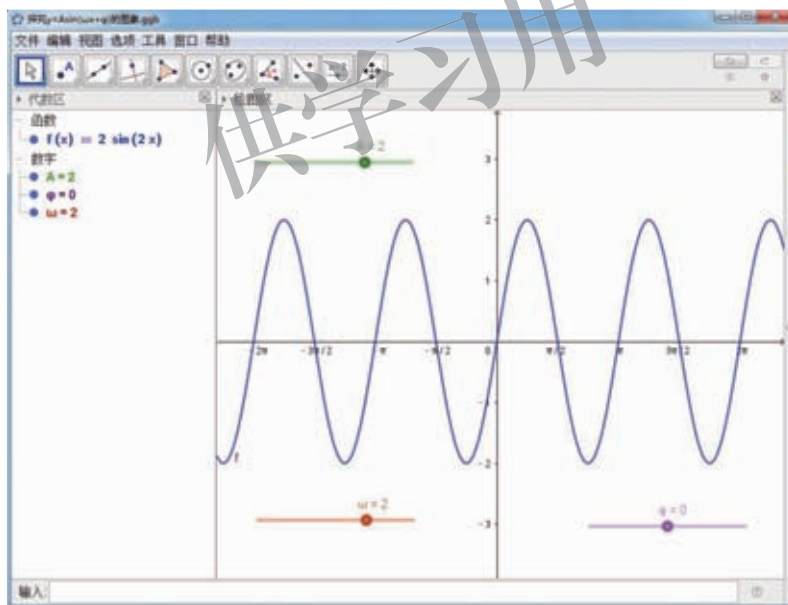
探究y=Asin(ωx+φ)的图象.ggb

文件 编辑 视图 选项 工具 窗口 帮助

代数区

函数

$f(x) = 2\sin(2x)$

数字

A = 2

φ = 0

ω = 2

绘图区

A = 2

3

2

1

$-2\pi$

$-3\pi/2$

$-\pi$

$-\pi/2$

0

$\pi/2$

$\pi$

$3\pi/2$

$2\pi$

-1

-2

-3

f

ω = 2

φ = 0

输入:

供学习用